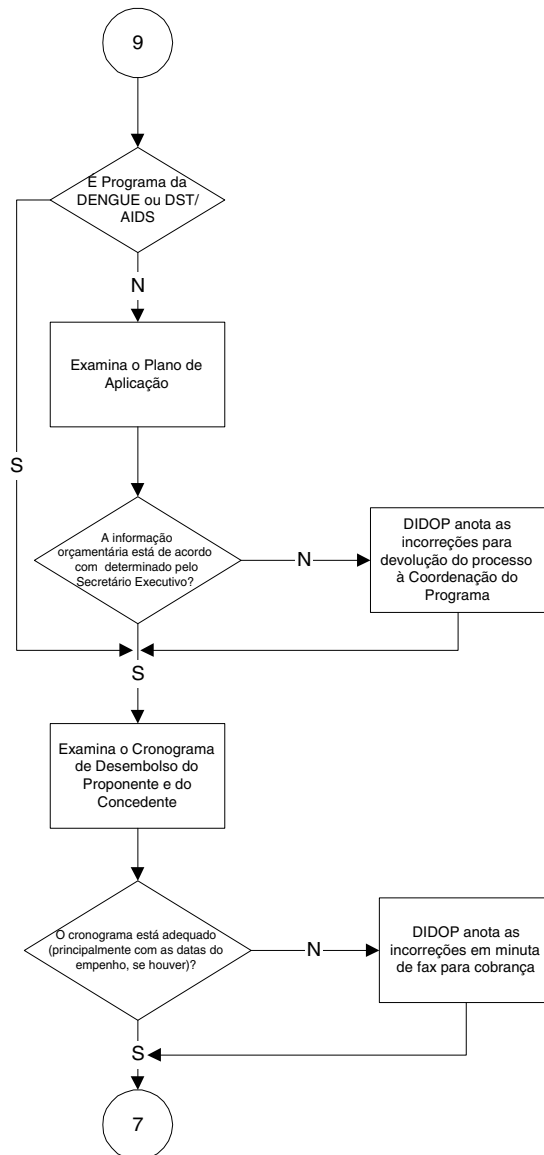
9

É Programa da DENGUE ou DST/ AIDS

N

Examina o Plano de Aplicação

S

A informação orçamentária está de acordo com determinado pelo Secretário Executivo?

N

DIDOP anota as incorreções para devolução do processo à Coordenação do Programa

S

Examina o Cronograma de Desembolso do Proponente e do Concedente

O cronograma está adequado (principalmente com as datas do empenho, se houver)?

N

DIDOP anota as incorreções em minuta de fax para cobrança

S

7